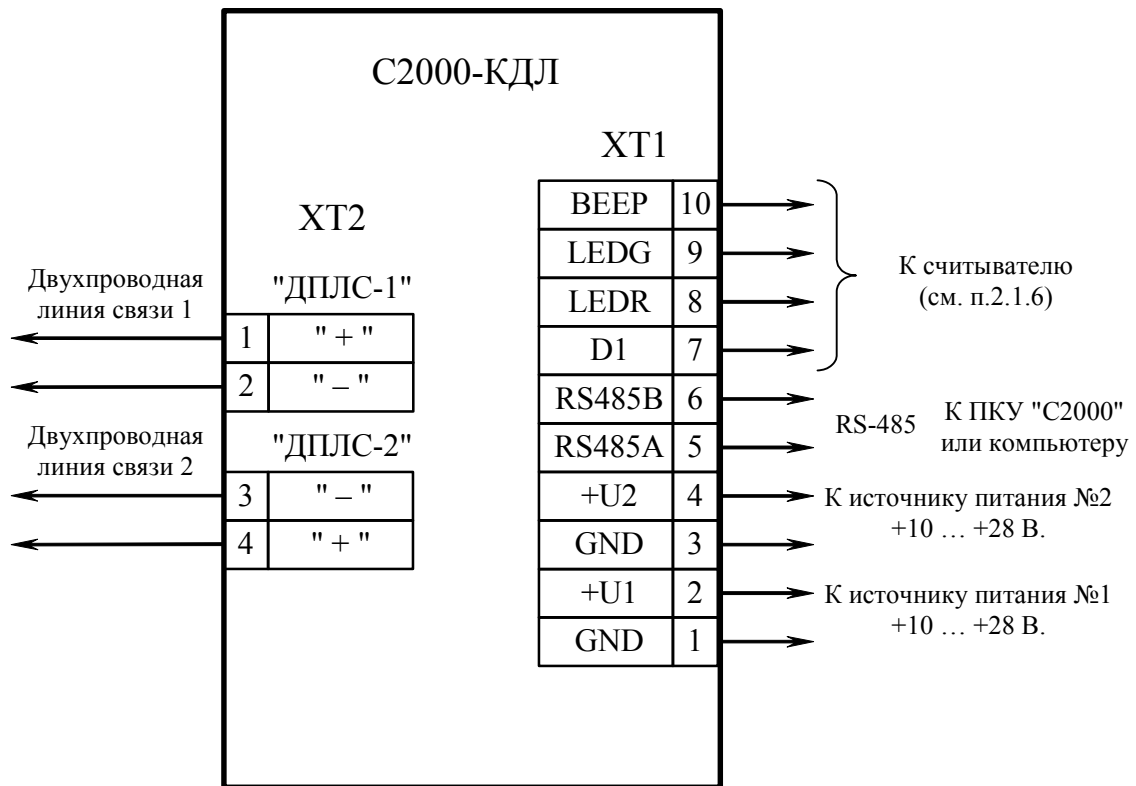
С2000-КДЛ

XT1

XT2

Двухпроводная линия связи 1

"ДПЛС-1"

| 1 | " + " |
|---|---|
| 2 | " – " |

Двухпроводная линия связи 2

"ДПЛС-2"

| 3 | " – " |
|---|---|
| 4 | " + " |

| BEEP | 10 |
|---|---|
| LEDG | 9 |
| LEDR | 8 |
| D1 | 7 |
| RS485B | 6 |
| RS485A | 5 |
| +U2 | 4 |
| GND | 3 |
| +U1 | 2 |
| GND | 1 |

К считывателю (см. п.2.1.6)

RS-485 К ПКУ "С2000" или компьютеру

К источнику питания №2 +10 … +28 В.

К источнику питания №1 +10 … +28 В.